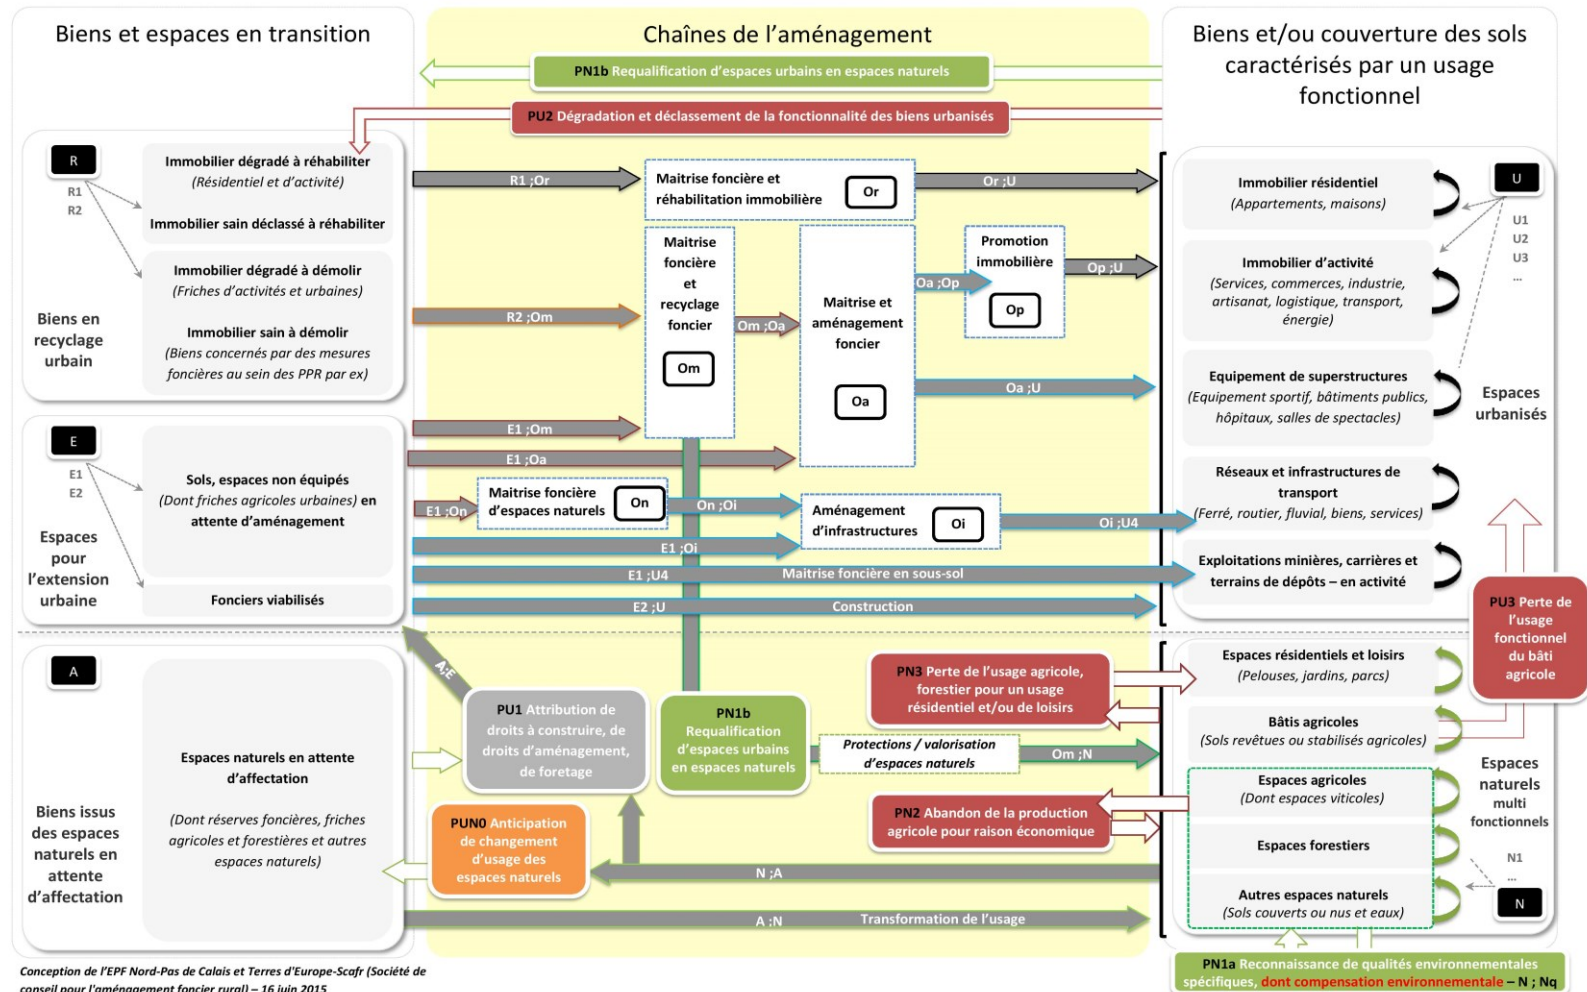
Biens et espaces en transition

Chaînes de l'aménagement

Biens et/ou couverture des sols caractérisés par un usage fonctionnel

PN1b Requalification d'espaces urbains en espaces naturels

PU2 Dégradation et déclassement de la fonctionnalité des biens urbanisés

R
R1
R2
Immobilier dégradé à réhabiliter (Résidentiel et d'activité)
Immobilier sain déclassé à réhabiliter
Immobilier dégradé à démolir (Friches d'activités et urbaines)
Immobilier sain à démolir (Biens concernés par des mesures foncières au sein des PPR par ex)
Biens en recyclage urbain

R1 ;Or
Maitrise foncière et réhabilitation immobilière
Or
Or ;U
Maitrise foncière et recyclage foncier
Om
R2 ;Om
Om ;Oa
Maitrise et aménagement foncier
Oa
Oa ;Op
Promotion immobilière
Op
Op ;U
Oa ;U

E
E1
E2
Sols, espaces non équipés (Dont friches agricoles urbaines) en attente d'aménagement
Fonciers viabilisés
Espaces pour l'extension urbaine

E1 ;Om
E1 ;Oa
E1 ;On
Maitrise foncière d'espaces naturels
On
On ;Oi
Aménagement d'infrastructures
Oi
Oi ;U4
E1 ;Oi
E1 ;U4
Maitrise foncière en sous-sol
E2 ;U
Construction

U
U1
U2
U3
...
Immobilier résidentiel (Appartements, maisons)
Immobilier d'activité (Services, commerces, industrie, artisanat, logistique, transport, énergie)
Equipement de superstructures (Equipement sportif, bâtiments publics, hôpitaux, salles de spectacles)
Espaces urbanisés
Réseaux et infrastructures de transport (Ferré, routier, fluvial, biens, services)
Exploitations minières, carrières et terrains de dépôts – en activité

PU3 Perte de l'usage fonctionnel du bâti agricole

A
Espaces naturels en attente d'affectation
(Dont réserves foncières, friches agricoles et forestières et autres espaces naturels)
Biens issus des espaces naturels en attente d'affectation

A;E
PU1 Attribution de droits à construire, de droits d'aménagement, de foretage
PN1b Requalification d'espaces urbains en espaces naturels
PUN0 Anticipation de changement d'usage des espaces naturels
PN3 Perte de l'usage agricole, forestier pour un usage résidentiel et/ou de loisirs
Protections / valorisation d'espaces naturels
Om ;N
PN2 Abandon de la production agricole pour raison économique
N ;A
A ;N
Transformation de l'usage

Espaces résidentiels et loisirs (Pelouses, jardins, parcs)
Bâtis agricoles (Sols revêtues ou stabilisés agricoles)
Espaces agricoles (Dont espaces viticoles)
Espaces forestiers
Autres espaces naturels (Sols couverts ou nus et eaux)
Espaces naturels multi fonctionnels
N1
...
N

PN1a Reconnaissance de qualités environnementales spécifiques, dont compensation environnementale – N ; Nq

Conception de l'EPF Nord-Pas de Calais et Terres d'Europe-Scafr (Société de conseil pour l'aménagement foncier rural) – 16 juin 2015